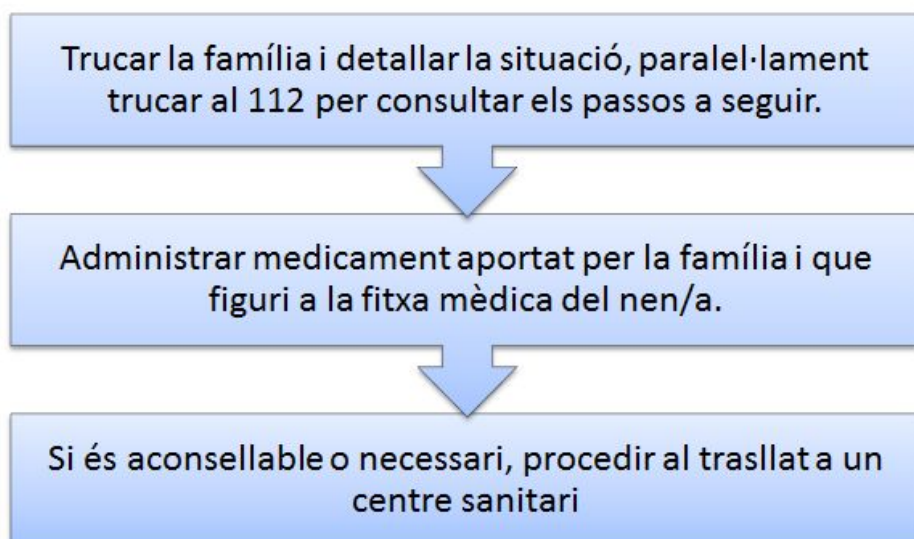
Trucar la família i detallar la situació, paral·lelament trucar al 112 per consultar els passos a seguir.

Administrar medicament aportat per la família i que figuri a la fitxa mèdica del nen/a.

Si és aconsellable o necessari, procedir al trasllat a un centre sanitari